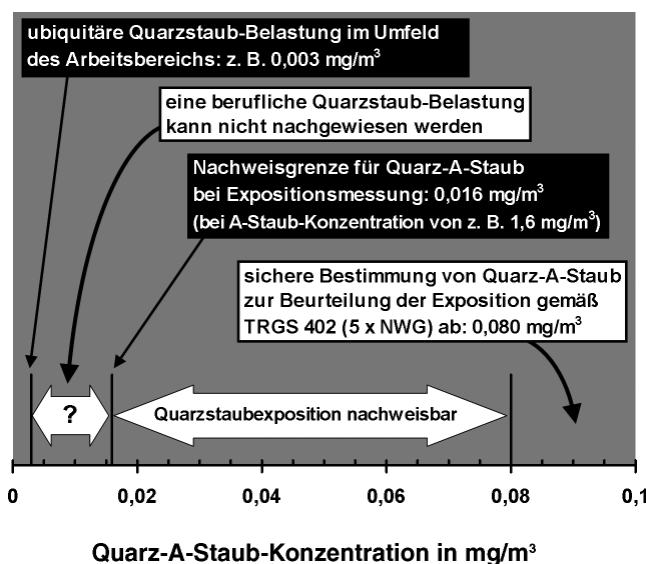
ubiquitäre Quarzstaub-Belastung im Umfeld des Arbeitsbereichs: z. B. 0,003 mg/m$^3$

eine berufliche Quarzstaub-Belastung kann nicht nachgewiesen werden

Nachweisgrenze für Quarz-A-Staub bei Expositionsmessung: 0,016 mg/m$^3$ (bei A-Staub-Konzentration von z. B. 1,6 mg/m$^3$)

sichere Bestimmung von Quarz-A-Staub zur Beurteilung der Exposition gemäß TRGS 402 (5 x NWG) ab: 0,080 mg/m$^3$

?

Quarzstaubexposition nachweisbar

0

0,02

0,04

0,06

0,08

0,1

Quarz-A-Staub-Konzentration in mg/m$^3$